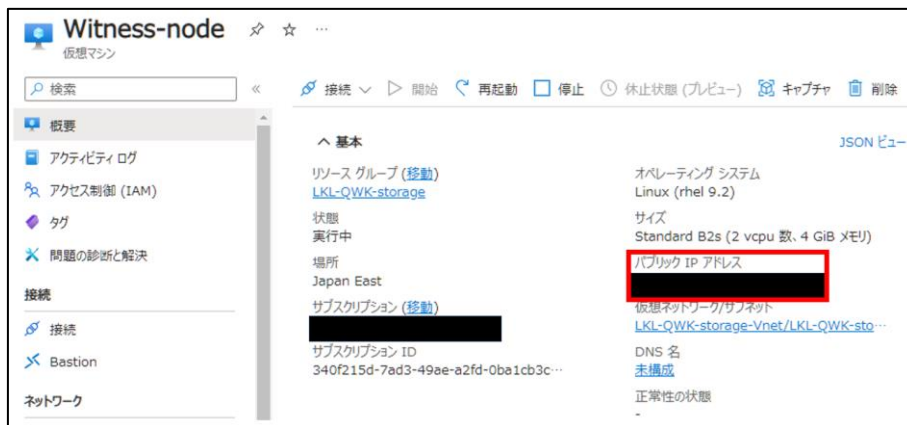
Witness-node
仮想マシン

検索

概要
アクティビティ ログ
アクセス制御 (IAM)
タグ
問題の診断と解決
接続
接続
Bastion
ネットワーク

接続 ∨ ▷ 開始 再起動 停止 休止状態 (プレビュー) キャプチャ 削除

∧ 基本
JSON ビュー

リソース グループ (移動)
LKL-QWK-storage
状態
実行中
場所
Japan East
サブスクリプション (移動)
サブスクリプション ID
340f215d-7ad3-49ae-a2fd-0ba1cb3c⋯

オペレーティング システム
Linux (rhel 9.2)
サイズ
Standard B2s (2 vcpu 数、4 GiB メモリ)
パブリック IP アドレス
仮想ネットワーク/サブネット
LKL-QWK-storage-Vnet/LKL-QWK-sto⋯
DNS 名
未構成
正常性の状態
-